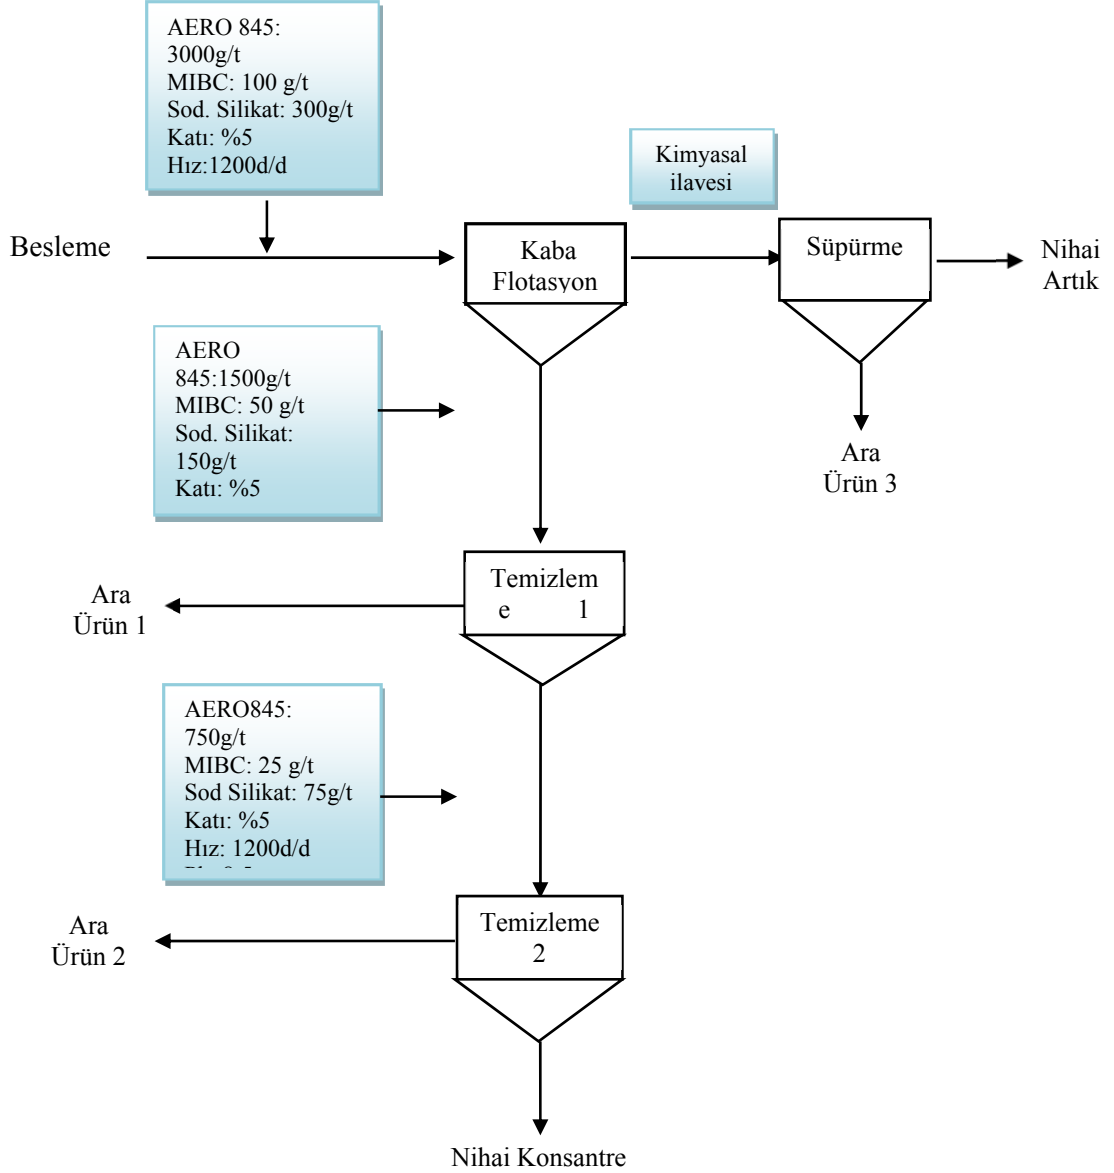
AERO 845:
3000g/t
MIBC: 100 g/t
Sod. Silikat: 300g/t
Katı: %5
Hız:1200d/d

Kimyasal ilavesi

Besleme

Kaba Flotasyon

Süpürme

Nihai Artık

AERO 845:1500g/t
MIBC: 50 g/t
Sod. Silikat: 150g/t
Katı: %5

Ara Ürün 3

Temizleme 1

Ara Ürün 1

AERO845: 750g/t
MIBC: 25 g/t
Sod Silikat: 75g/t
Katı: %5
Hız: 1200d/d
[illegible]

Temizleme 2

Ara Ürün 2

Nihai Konsantre